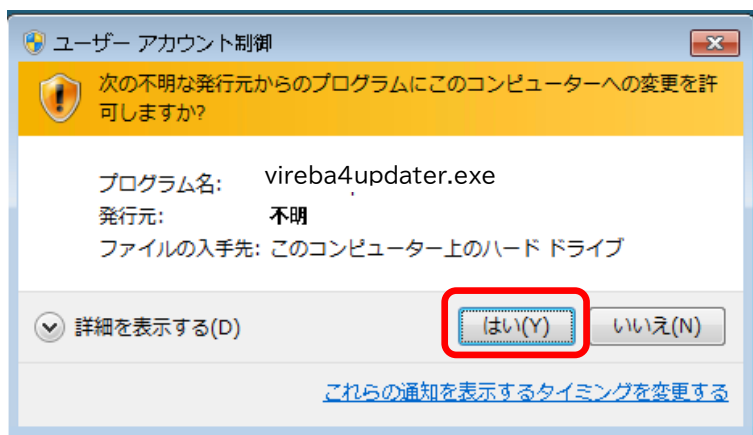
ユーザー アカウント制御

次の不明な発行元からのプログラムにこのコンピューターへの変更を許可しますか?

プログラム名: vireba4updater.exe
発行元: 不明
ファイルの入手先: このコンピューター上のハード ドライブ

詳細を表示する(D)

はい(Y)

いいえ(N)

これらの通知を表示するタイミングを変更する